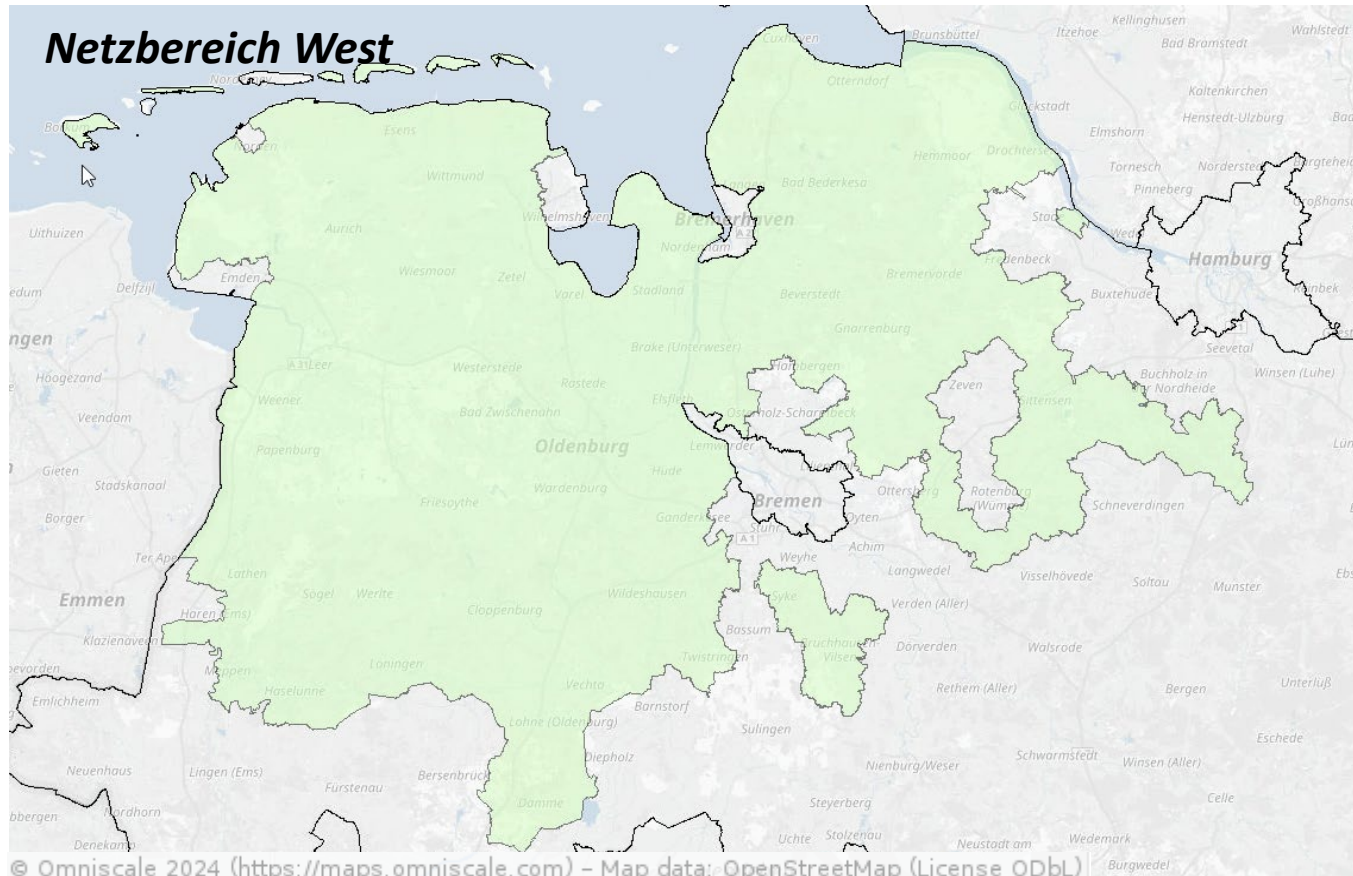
Netzbereich West

Cuxhaven
Brunsbüttel
Itzehoe
Kellinghusen
Bad Bramstedt
Wahlstedt
Otterndorf
Glückstadt
Kaltenkirchen
Henstedt-Ulzburg
Elmshorn
Norden
Borkum
Esens
Wittmund
Hemmoor
Drochtersen
Tornesch
Norderstedt
Pinneberg
Bad Bederkesa
Wilhelmshaven
Bremerhaven
Uithuizen
Aurich
Nordenham
Stade
Wedel
Hamburg
Emden
Wiesmoor
Zetel
Fredenbeck
Bremervörde
Delfzijl
Varel
Stadland
Beverstedt
Buxtehude
Gnarrenburg
A31 Leer
Brake (Unterweser)
Seevetal
Hoogezand
Westerstede
Rastede
Hambergen
Buchholz in der Nordheide
Winsen (Luhe)
Veendam
Weener
Bad Zwischenahn
Elsfleth
Osterholz-Scharmbeck
Zeven
Sittensen
Oldenburg
Lemwerder
Papenburg
Hude
Gieten
Stadskanaal
Wardenburg
Bremen
Ottersberg
Rotenburg (Wümme)
Schneverdingen
Friesoythe
Ganderkesee
Stuhr
Oyten
Borger
A1
Achim
Ter Apel
Weyhe
Lathen
Langwedel
Visselhövede
Soltau
Munster
Emmen
Sögel
Werlte
Wildeshausen
Syke
Verden (Aller)
Haren (Ems)
Cloppenburg
Bassum
Klazienaveen
Bruchhausen-Vilsen
Dörverden
Walsrode
Meppen
Löningen
Twistringen
Haselünne
Vechta
Rethem (Aller)
Bergen
Unterlüß
Emlichheim
Lohne (Oldenburg)
Barnstorf
Sulingen
Eschede
Neuenhaus
Lingen (Ems)
Diepholz
Schwarmstedt
Winsen (Aller)
Bersenbrück
Nienburg/Weser
Fürstenau
Nordhorn
Celle
Damme
Steyerberg
Denekamp
Uchte
Stolzenau
Neustadt am
Wedemark
Burgwedel

© Omniscale 2024 (https://maps.omniscale.com) – Map data: OpenStreetMap (License ODbL)